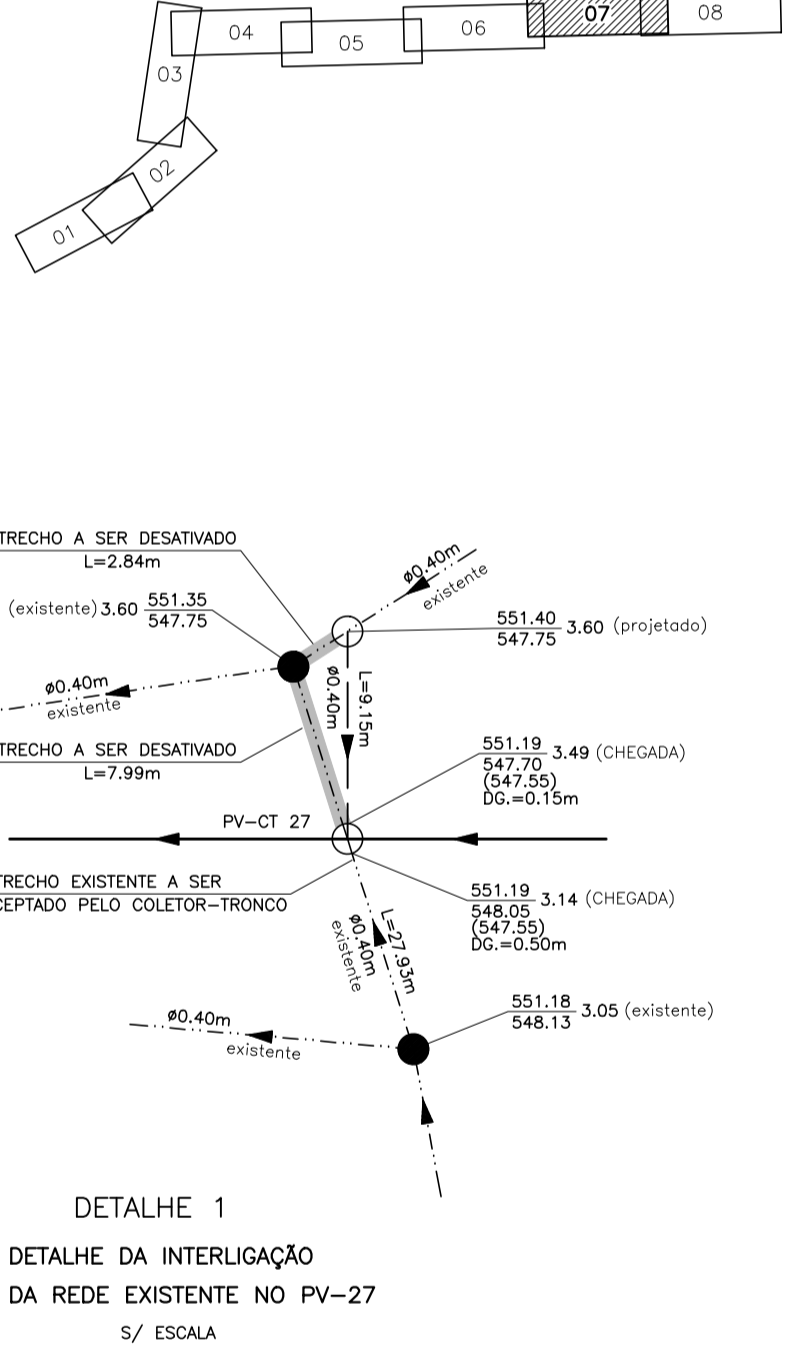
04
05
06
07
08
03
02
01

TRECHO A SER DESATIVADO
L=2.84m

(existente) 3.60 $\frac{551.35}{547.75}$

ø0.40m
existente

$\frac{551.40}{547.75}$ 3.60 (projetado)

ø0.40m
existente

ø0.40m
L=9.15m

TRECHO A SER DESATIVADO
L=7.99m

$\frac{551.19}{547.70}$ 3.49 (CHEGADA)
(547.55)
DG.=0.15m

PV-CT 27

TRECHO EXISTENTE A SER
CEPTADO PELO COLETOR-TRONCO

$\frac{551.19}{548.05}$ 3.14 (CHEGADA)
(547.55)
DG.=0.50m

L=27.93m
ø0.40m
existente

$\frac{551.18}{548.13}$ 3.05 (existente)

ø0.40m
existente

DETALHE 1
DETALHE DA INTERLIGAÇÃO
DA REDE EXISTENTE NO PV-27
S/ ESCALA